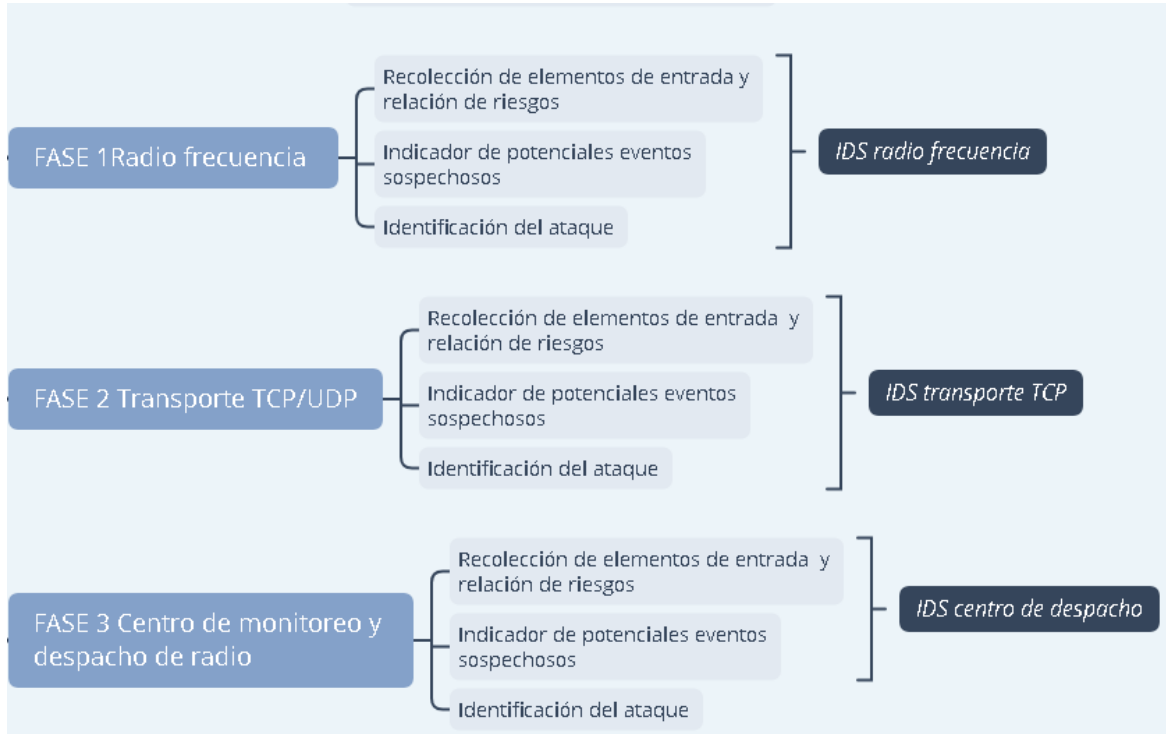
FASE 1Radio frecuencia

Recolección de elementos de entrada y relación de riesgos

Indicador de potenciales eventos sospechosos

Identificación del ataque

IDS radio frecuencia

FASE 2 Transporte TCP/UDP

Recolección de elementos de entrada y relación de riesgos

Indicador de potenciales eventos sospechosos

Identificación del ataque

IDS transporte TCP

FASE 3 Centro de monitoreo y despacho de radio

Recolección de elementos de entrada y relación de riesgos

Indicador de potenciales eventos sospechosos

Identificación del ataque

IDS centro de despacho